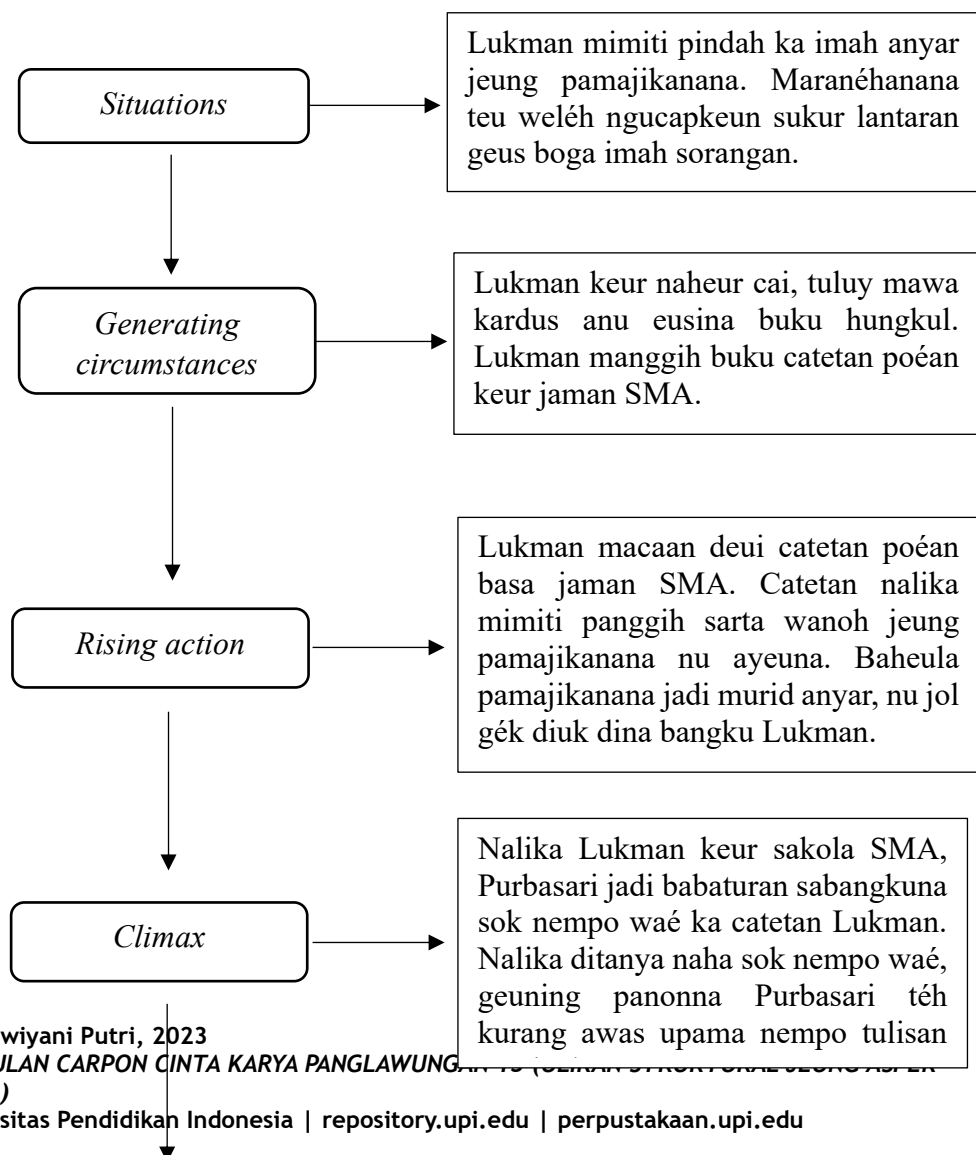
*Situations*

Lukman mimiti pindah ka imah anyar jeung pamajikanana. Maranéhanana teu weléh ngucapkeun sukur lantaran geus boga imah sorangan.

*Generating circumstances*

Lukman keur naheur cai, tuluy mawa kardus anu eusina buku hungkul. Lukman manggih buku catetan poéan keur jaman SMA.

*Rising action*

Lukman macaan deui catetan poéan basa jaman SMA. Catetan nalika mimiti panggih sarta wanoh jeung pamajikanana nu ayeuna. Baheula pamajikanana jadi murid anyar, nu jol gék diuk dina bangku Lukman.

*Climax*

Nalika Lukman keur sakola SMA, Purbasari jadi babaturan sabangkuna sok nempo waé ka catetan Lukman. Nalika ditanya naha sok nempo waé, geuning panonna Purbasari téh kurang awas upama nempo tulisan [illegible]

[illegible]wiyani Putri, 2023
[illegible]ULAN CARPON CINTA KARYA PANGLAWUNG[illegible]
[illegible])
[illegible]sitas Pendidikan Indonesia | repository.upi.edu | perpustakaan.upi.edu